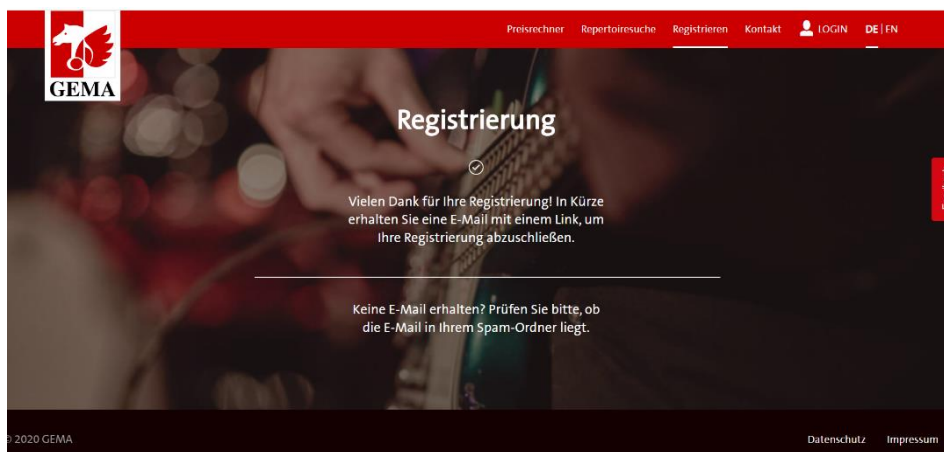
GEMA

Preisrechner Repertoiresuche Registrieren Kontakt LOGIN DE | EN

Registrierung

Vielen Dank für Ihre Registrierung! In Kürze erhalten Sie eine E-Mail mit einem Link, um Ihre Registrierung abzuschließen.

Keine E-Mail erhalten? Prüfen Sie bitte, ob die E-Mail in Ihrem Spam-Ordner liegt.

© 2020 GEMA

Datenschutz Impressum